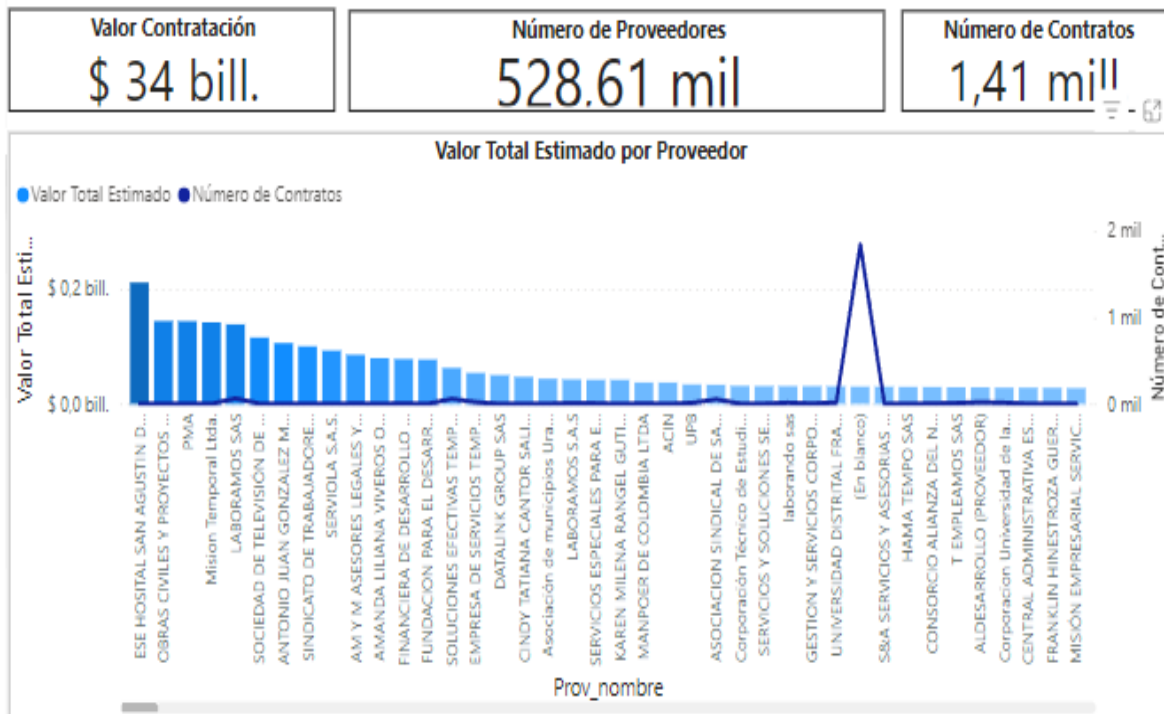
Valor Contratación
$ 34 bill.

Número de Proveedores
528.61 mil

Número de Contratos
1,41 mil

Valor Total Estimado por Proveedor

Valor Total Estimado   Número de Contratos

Valor Total Esti...
$ 0,2 bill.
$ 0,0 bill.

Número de Cont...
2 mil
1 mil
0 mil

ESE HOSITAL SAN AGUSTIN D...
OBRAS CIVILES Y PROYECTOS ...
PMA
Mision Temporal Ltda.
LABORAMOS SAS
SOCIEDAD DE TELEVISION DE ...
ANTONIO JUAN GONZALEZ M...
SINDICATO DE TRABAJADORE...
SERVIOLA S.A.S.
AM Y M ASESORES LEGALES Y...
AMANDA LILIANA VIVEROS O...
FINANCIERA DE DESARROLLO ...
FUNDACION PARA EL DESARR...
SOLUCIONES EFECTIVAS TEMP...
EMPRESA DE SERVICIOS TEMP...
DATALINK GROUP SAS
CINDY TATIANA CANTOR SALI...
Asociación de municipios Ura...
LABORAMOS S.A.S
SERVICIOS ESPECIALES PARA E...
KAREN MILENA RANGEL GUTI...
MANPOER DE COLOMBIA LTDA
ACIN
UPB
ASOCIACION SINDICAL DE SA...
Corporación Tecnico de Estudi...
SERVICIOS Y SOLUCIONES SE...
laborando sas
GESTION Y SERVICIOS CORPO...
UNIVERSIDAD DISTRITAL FRA...
(En blanco)
S&A SERVICIOS Y ASESORIAS ...
HAMA TEMPO SAS
CONSORCIO ALIANZA DEL N...
T EMPLEAMOS SAS
ALDESARROLLO (PROVEEDOR)
Corporacion Universidad de la...
CENTRAL ADMINISTRATIVA ES...
FRANKLIN HINESTROZA GUER...
MISIÓN EMPRESARIAL SERVIC...

Prov_nombre